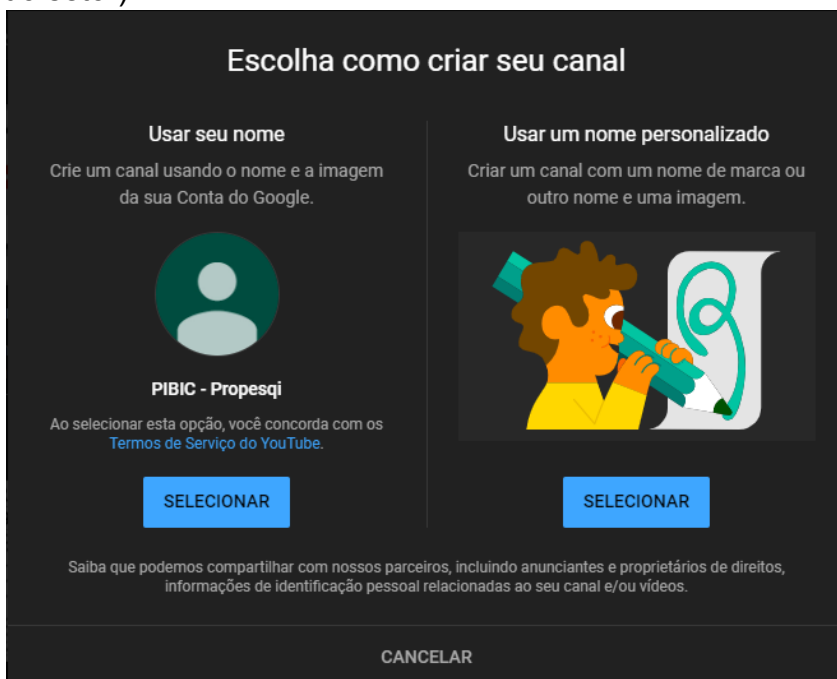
Escolha como criar seu canal

Usar seu nome

Crie um canal usando o nome e a imagem da sua Conta do Google.

PIBIC - Propesqi

Ao selecionar esta opção, você concorda com os Termos de Serviço do YouTube.

SELECIONAR

Usar um nome personalizado

Criar um canal com um nome de marca ou outro nome e uma imagem.

SELECIONAR

Saiba que podemos compartilhar com nossos parceiros, incluindo anunciantes e proprietários de direitos, informações de identificação pessoal relacionadas ao seu canal e/ou vídeos.

CANCELAR